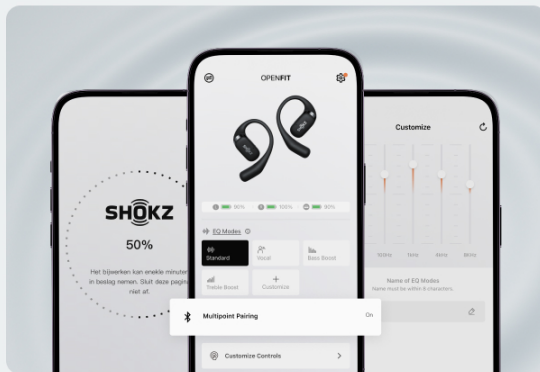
SHOKZ

50%

Het bijwerken kan enkele minuten in beslag nemen. Sluit deze pagina niet af.

OPENFIT

90% 100% 90%

EQ Modes

Standard

Vocal

Bass Boost

Treble Boost

Customize

Multipoint Pairing

On

Customize Controls

Customize

Name of EQ Modes

Name must be within 8 characters